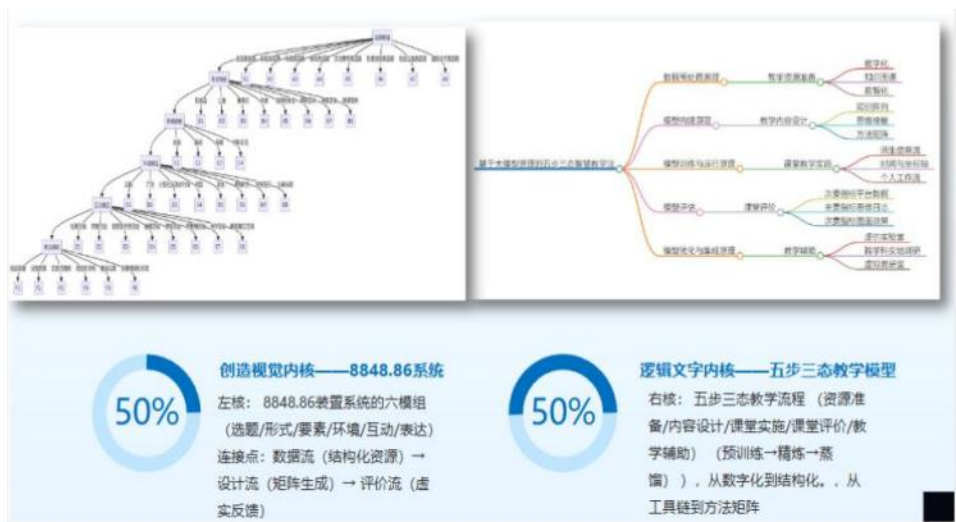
50%

创造视觉内核——8848.86系统

左核：8848.86装置系统的六模组（选题/形式/要素/环境/互动/表达）连接点：数据流（结构化资源）→设计流（矩阵生成）→评价流（虚实反馈）

50%

逻辑文字内核——五步三态教学模型

右核：五步三态教学流程（资源准备/内容设计/课堂实施/课堂评价/教学辅助）（预训练→精炼→蒸馏）），从数字化到结构化。，从工具链到方法矩阵